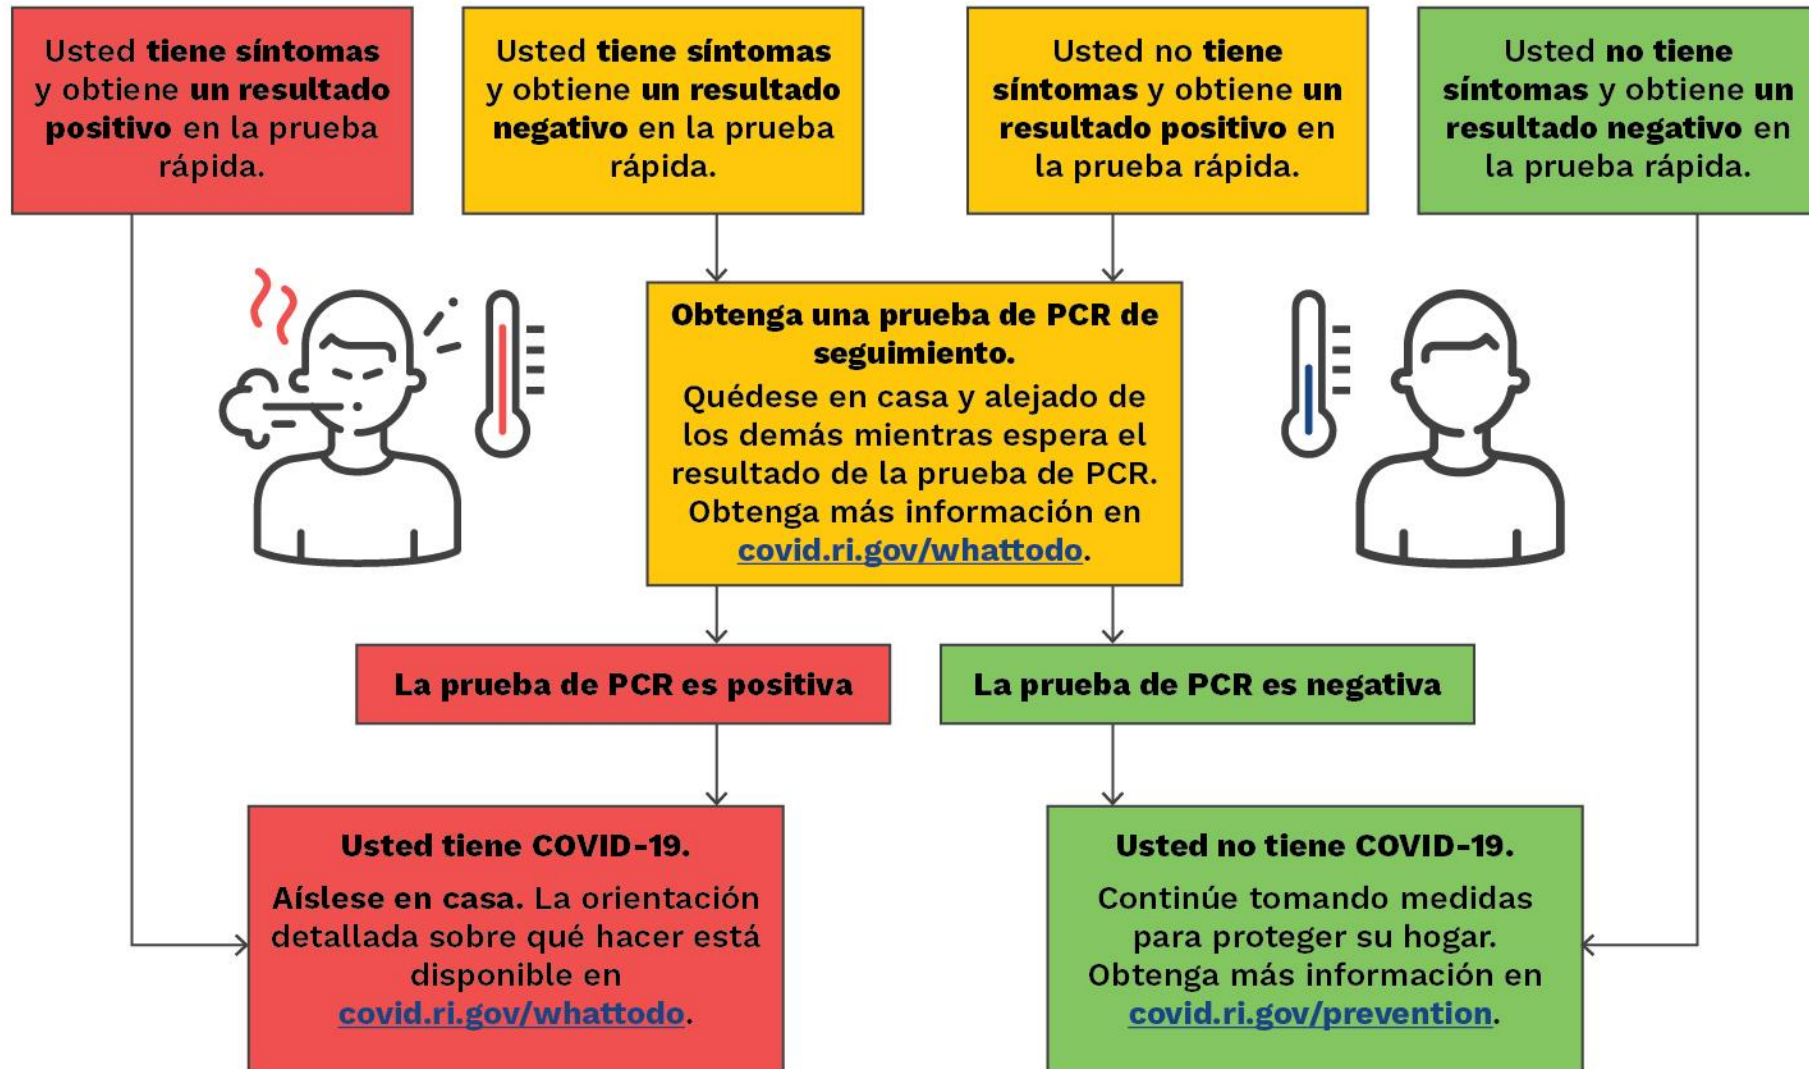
Usted tiene síntomas y obtiene un resultado positivo en la prueba rápida.

Usted tiene síntomas y obtiene un resultado negativo en la prueba rápida.

Usted no tiene síntomas y obtiene un resultado positivo en la prueba rápida.

Usted no tiene síntomas y obtiene un resultado negativo en la prueba rápida.

Obtenga una prueba de PCR de seguimiento.
Quédese en casa y alejado de los demás mientras espera el resultado de la prueba de PCR. Obtenga más información en covid.ri.gov/whattodo.

La prueba de PCR es positiva

La prueba de PCR es negativa

Usted tiene COVID-19.
Aíslese en casa. La orientación detallada sobre qué hacer está disponible en covid.ri.gov/whattodo.

Usted no tiene COVID-19.
Continúe tomando medidas para proteger su hogar. Obtenga más información en covid.ri.gov/prevention.